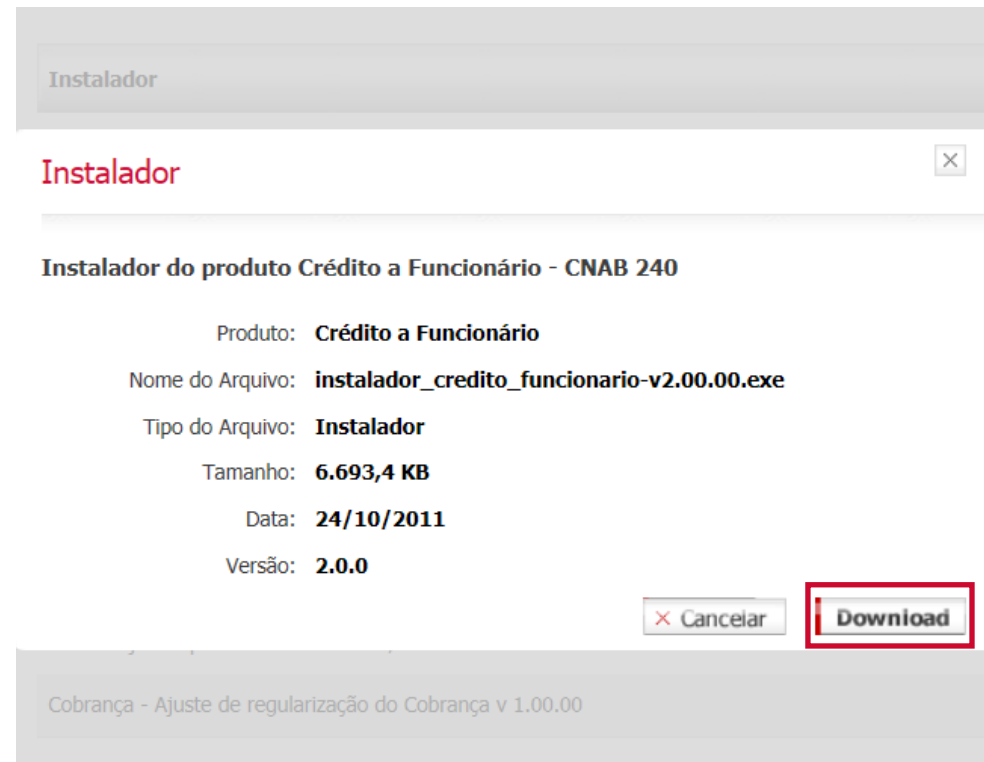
Instalador

Instalador

×

Instalador do produto Crédito a Funcionário - CNAB 240

Produto: Crédito a Funcionário

Nome do Arquivo: instalador_credito_funcionario-v2.00.00.exe

Tipo do Arquivo: Instalador

Tamanho: 6.693,4 KB

Data: 24/10/2011

Versão: 2.0.0

× Cancelar

Download

Cobrança - Ajuste de regularização do Cobrança v 1.00.00